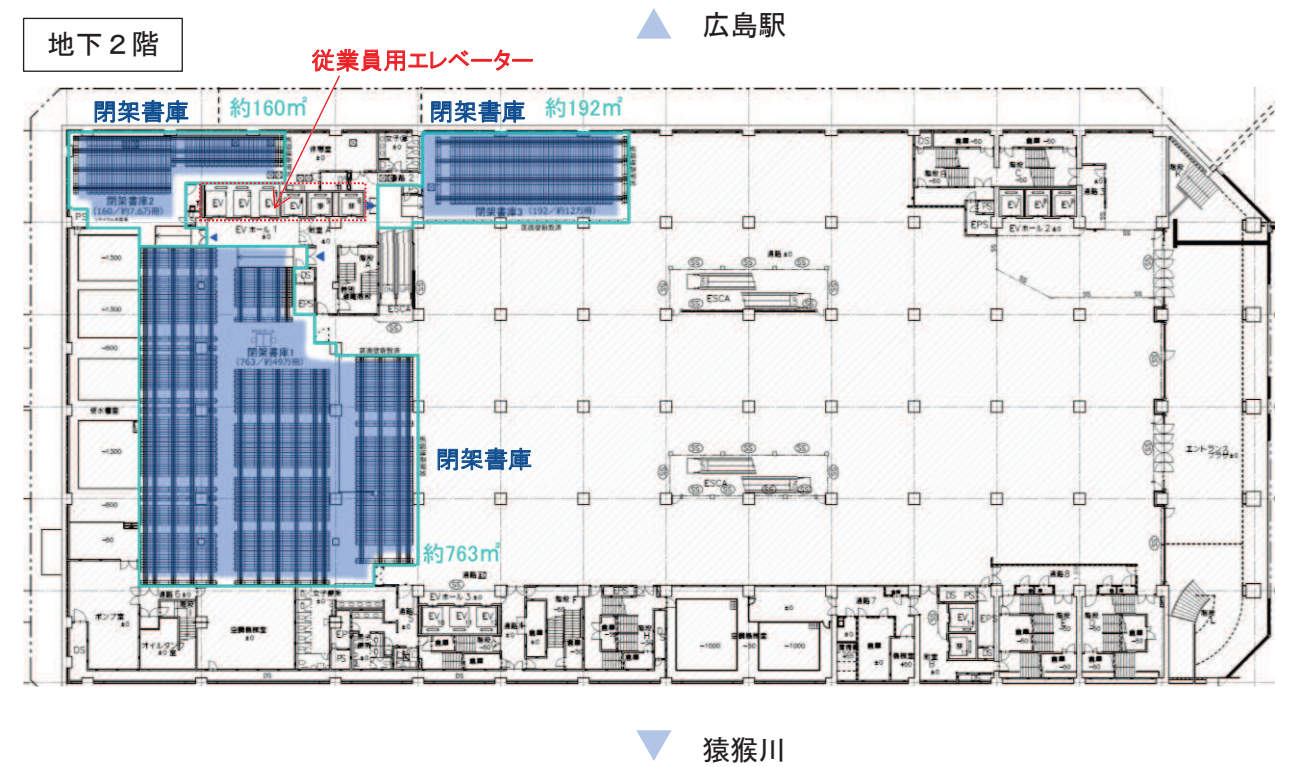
地下２階

▲ 広島駅

従業員用エレベーター

閉架書庫　約160㎡　閉架書庫　約192㎡

閉架書庫2 (160／約7.6万冊)

閉架書庫3 (192／約12万冊)

EV EV EV EV EV

EV ホール 1

EV EV EV

EV ホール 2

ESCA

ESCA

閉架書庫1 (763／約49万冊)

閉架書庫

約763㎡

EV ホール 3

EV EV EV

EV

エントランス

ポンプ室

オイルタンク

DS

EPS

PS

▼ 猿猴川